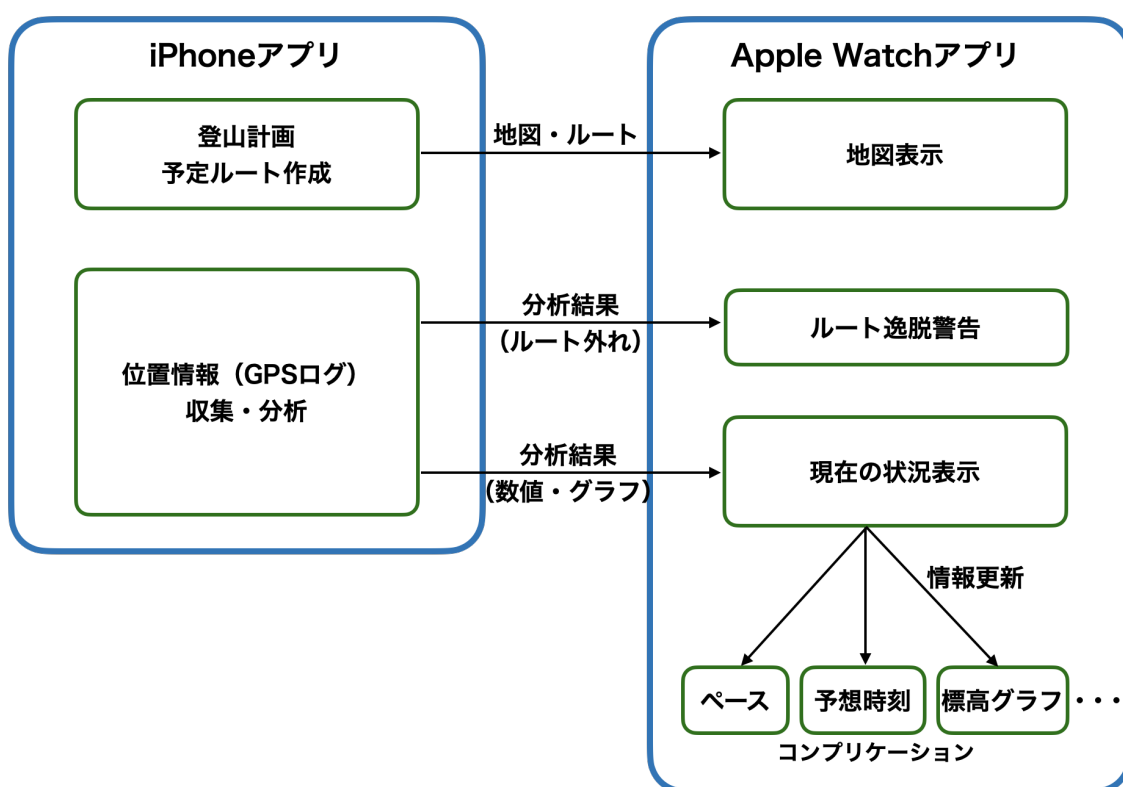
iPhoneアプリ

登山計画
予定ルート作成

位置情報（GPSログ）
収集・分析

地図・ルート

分析結果
（ルート外れ）

分析結果
（数値・グラフ）

Apple Watchアプリ

地図表示

ルート逸脱警告

現在の状況表示

情報更新

ペース

予想時刻

標高グラフ

・・・

コンプリケーション